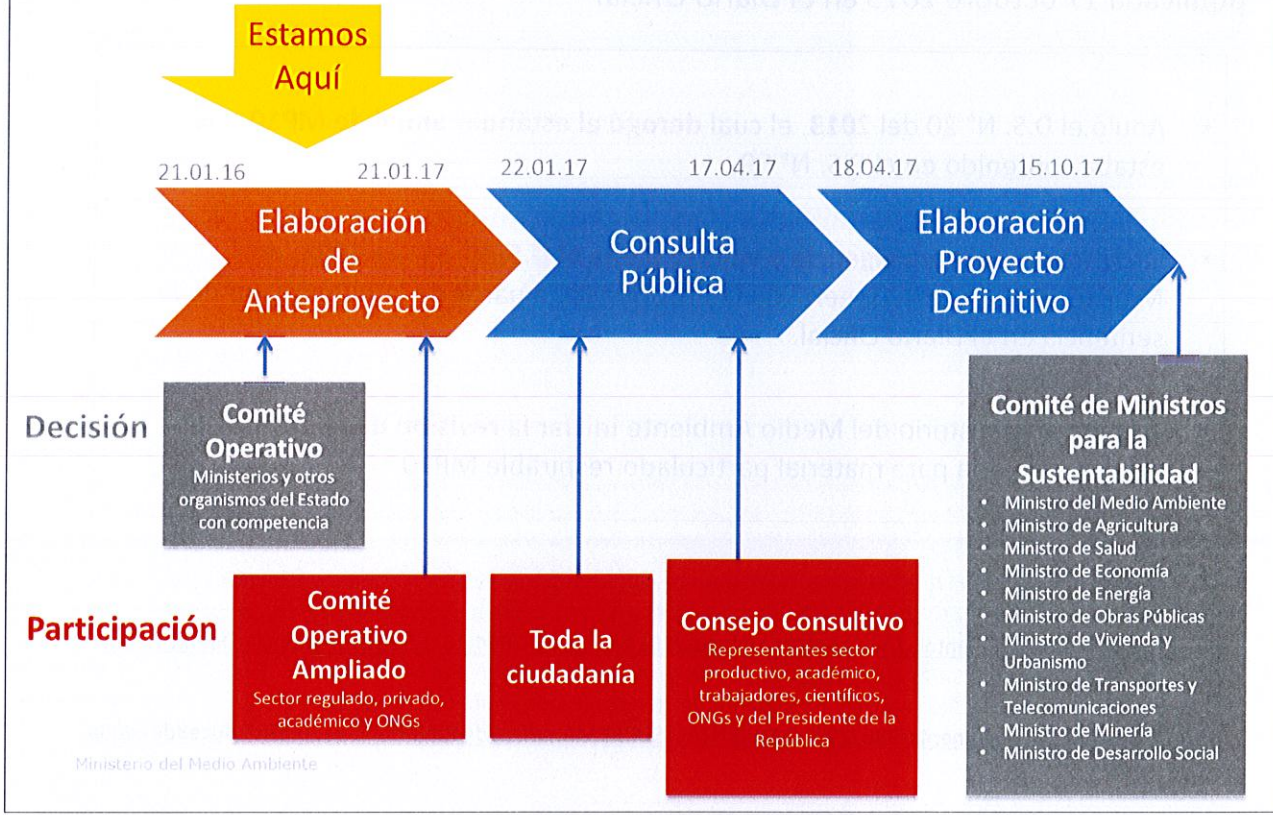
Estamos Aquí

21.01.16 21.01.17 22.01.17 17.04.17 18.04.17 15.10.17

Elaboración de Anteproyecto

Consulta Pública

Elaboración Proyecto Definitivo

Decisión

Comité Operativo
Ministerios y otros organismos del Estado con competencia

Comité de Ministros para la Sustentabilidad
- Ministro del Medio Ambiente
- Ministro de Agricultura
- Ministro de Salud
- Ministro de Economía
- Ministro de Energía
- Ministro de Obras Públicas
- Ministro de Vivienda y Urbanismo
- Ministro de Transportes y Telecomunicaciones
- Ministro de Minería
- Ministro de Desarrollo Social

Participación

Comité Operativo Ampliado
Sector regulado, privado, académico y ONGs

Toda la ciudadanía

Consejo Consultivo
Representantes sector productivo, académico, trabajadores, científicos, ONGs y del Presidente de la República

Ministerio del Medio Ambiente